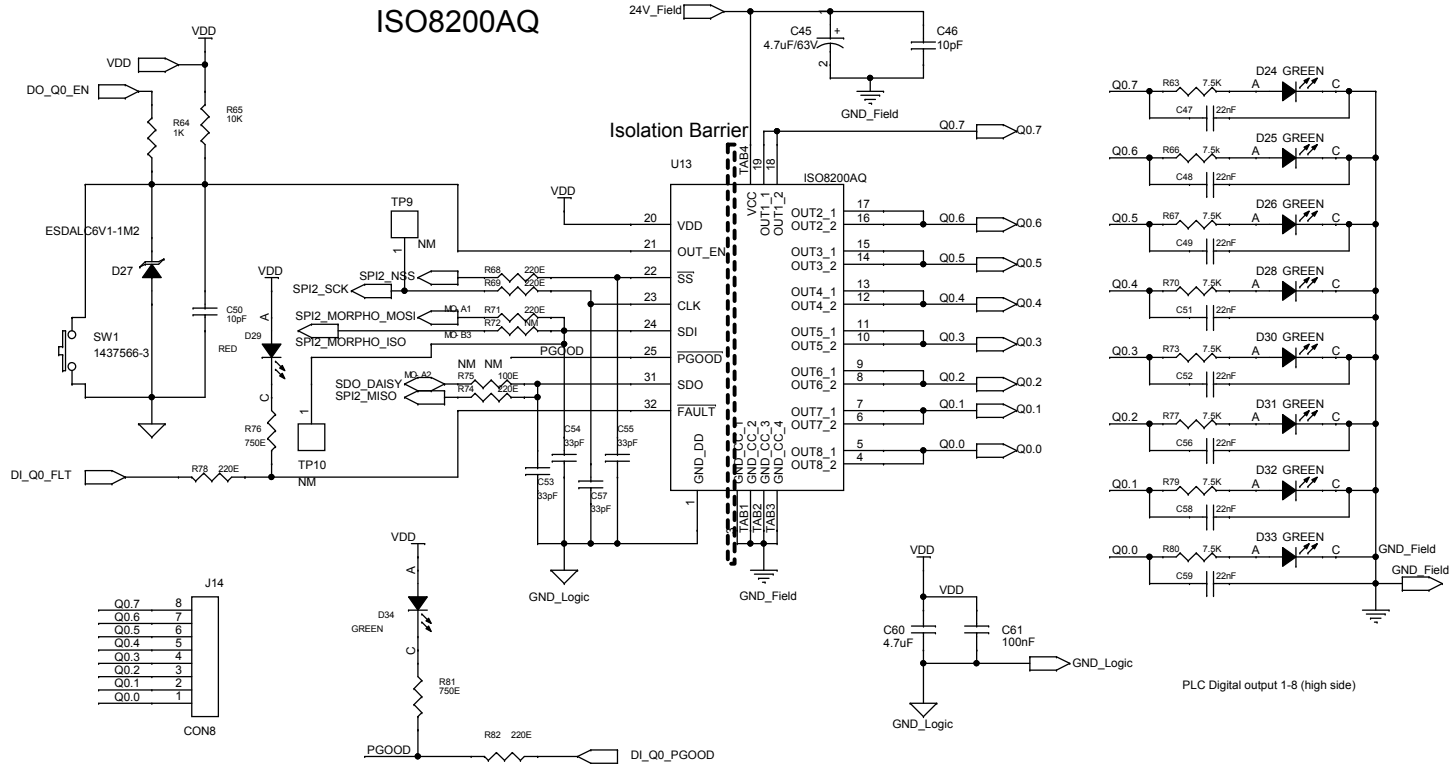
ISO8200AQ

24V_Field

C45
4.7uF/63V
+
2

C46
10pF

GND_Field

VDD

VDD

DO_Q0_EN

R64
1K

R65
10K

Isolation Barrier

Q0.7
Q0.7

U13

TAB4
19
18

ISO8200AQ

VDD

VCC
OUT1_1
OUT1_2

TP9
NM
1

20 VDD
21 OUT_EN
22 $\overline{SS}$
23 CLK
24 SDI
25 $\overline{PGOOD}$
31 SDO
32 $\overline{FAULT}$

GND_DD
1

17 OUT2_1
16 OUT2_2
Q0.6
Q0.6

15 OUT3_1
14 OUT3_2
Q0.5
Q0.5

13 OUT4_1
12 OUT4_2
Q0.4
Q0.4

11 OUT5_1
10 OUT5_2
Q0.3
Q0.3

9 OUT6_1
8 OUT6_2
Q0.2
Q0.2

7 OUT7_1
6 OUT7_2
Q0.1
Q0.1

5 OUT8_1
4 OUT8_2
Q0.0
Q0.0

GND_CC_1
GND_CC_2
GND_CC_3
GND_CC_4

TAB1
TAB2
TAB3

ESDALC6V1-1M2

D27

VDD

SPI2_NSS
SPI2_SCK

R68 220E
R69 220E

MO_A1
R71 220E
SPI2_MORPHO_MOSI
R72 NM
MO_B3
SPI2_MORPHO_ISO

PGOOD

NM NM
MO_A2
R75 100E
R74 220E
SDO_DAISY
SPI2_MISO

A
D29

SW1
1437566-3

C50
10pF

RED

C

R76
750E

1

TP10

NM

C54
33pF

C55
33pF

C53
33pF

C57
33pF

DI_Q0_FLT

R78 220E

GND_Logic

GND_Field

R63 7.5K
D24 GREEN
A C
Q0.7
C47 22nF

R66 7.5k
D25 GREEN
A C
Q0.6
C48 22nF

R67 7.5K
D26 GREEN
A C
Q0.5
C49 22nF

R70 7.5K
D28 GREEN
A C
Q0.4
C51 22nF

R73 7.5K
D30 GREEN
A C
Q0.3
C52 22nF

R77 7.5K
D31 GREEN
A C
Q0.2
C56 22nF

R79 7.5K
D32 GREEN
A C
Q0.1
C58 22nF

R80 7.5K
D33 GREEN
A C
Q0.0
C59 22nF

GND_Field
GND_Field

J14
Q0.7 8
Q0.6 7
Q0.5 6
Q0.4 5
Q0.3 4
Q0.2 3
Q0.1 2
Q0.0 1

CON8

VDD
A
D34
GREEN
C

R81
750E

PGOOD

R82 220E

DI_Q0_PGOOD

VDD

VDD

C60
4.7uF

C61
100nF

GND_Logic

GND_Logic

PLC Digital output 1-8 (high side)